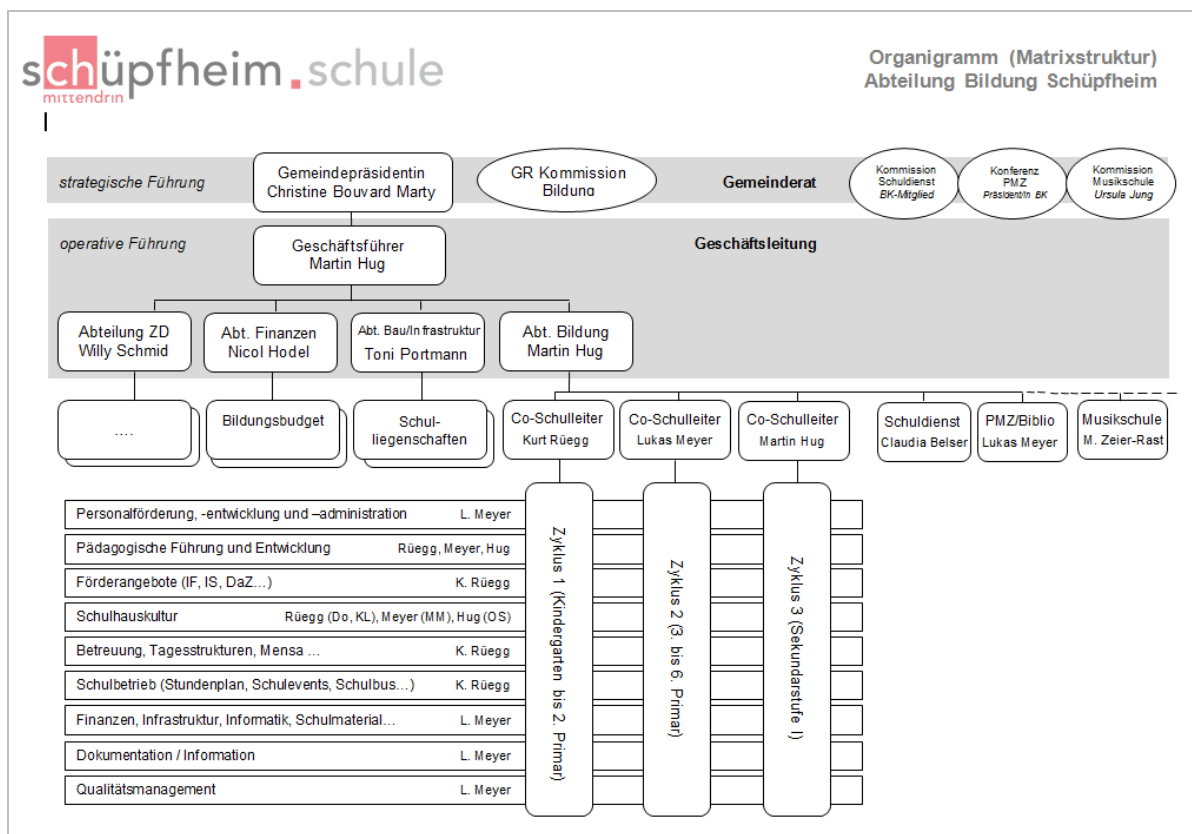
schüpfheim.schule
mittendrin

Organigramm (Matrixstruktur)
Abteilung Bildung Schüpfheim

strategische Führung

Gemeindepräsidentin
Christine Bouvard Marty

GR Kommission
Bildung

Gemeinderat

Kommission
Schuldienst
BK-Mitglied

Konferenz
PMZ
Präsident/in BK

Kommission
Musikschule
Ursula Jung

operative Führung

Geschäftsführer
Martin Hug

Geschäftsleitung

Abteilung ZD
Willy Schmid

Abt. Finanzen
Nicol Hodel

Abt. Bau/Infrastruktur
Toni Portmann

Abt. Bildung
Martin Hug

....

Bildungsbudget

Schulliegenschaften

Co-Schulleiter
Kurt Rüegg

Co-Schulleiter
Lukas Meyer

Co-Schulleiter
Martin Hug

Schuldienst
Claudia Belser

PMZ/Biblio
Lukas Meyer

Musikschule
M. Zeier-Rast

| | |
|---|---|
| Personalförderung, -entwicklung und –administration | L. Meyer |
| Pädagogische Führung und Entwicklung | Rüegg, Meyer, Hug |
| Förderangebote (IF, IS, DaZ…) | K. Rüegg |
| Schulhauskultur | Rüegg (Do, KL), Meyer (MM), Hug (OS) |
| Betreuung, Tagesstrukturen, Mensa … | K. Rüegg |
| Schulbetrieb (Stundenplan, Schulevents, Schulbus…) | K. Rüegg |
| Finanzen, Infrastruktur, Informatik, Schulmaterial… | L. Meyer |
| Dokumentation / Information | L. Meyer |
| Qualitätsmanagement | L. Meyer |

Zyklus 1 (Kindergarten bis 2. Primar)

Zyklus 2 (3. bis 6. Primar)

Zyklus 3 (Sekundarstufe I)